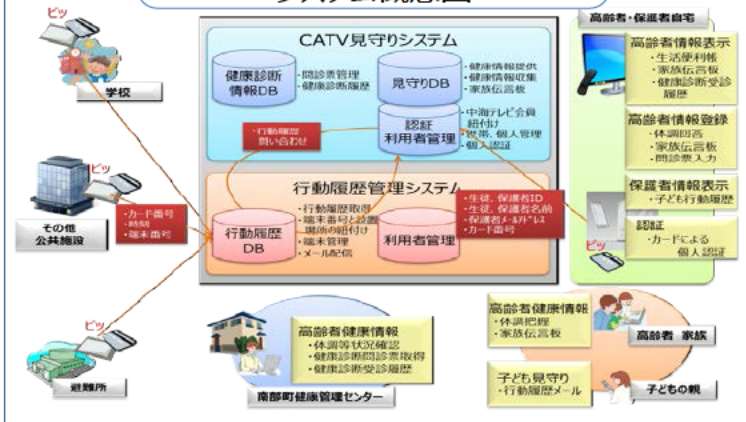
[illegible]概念図

ピッ
学校

ピッ
その他
公共施設

・カード番号
・時刻
・端末番号

ピッ
避難所

CATV見守りシステム

健康診断情報DB
・問診票管理
・健康診断履歴

見守りDB
・健康情報提供
・健康情報収集
・家族伝言板

・行動履歴問い合わせ

認証
利用者管理
・中海テレビ会員紐付け
・世帯、個人管理
・個人認証

行動履歴管理システム

行動履歴DB
・行動履歴取得
・端末番号と設置場所の紐付け
・端末管理
・メール配信

利用者管理

・生徒、保護者ID
・生徒、保護者名前
・保護者メールアドレス
・カード番号

高齢者健康情報
・体調等状況確認
・健康診断問診票取得
・健康診断受診履歴

南部町健康管理センター

高齢者・保護者自宅

高齢者情報表示
・生活便利帳
・家族伝言板
・健康診断受診履歴

高齢者情報登録
・体調回答
・家族伝言板
・問診票入力

保護者情報表示
・子ども行動履歴

認証
・カードによる個人認証

ピッ

高齢者健康情報
・体調把握
・家族伝言板

高齢者　家族

子ども見守り
・行動履歴メール

子どもの親